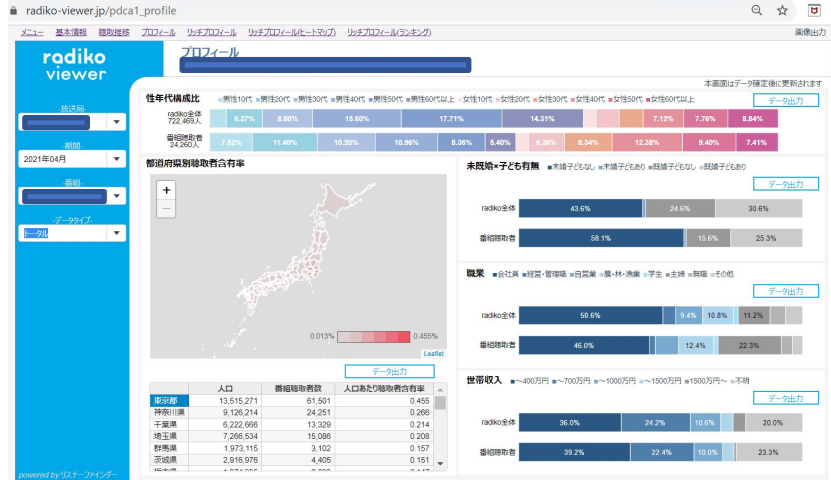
radiko-viewer.jp/pdca1_profile

メニュー　基本情報　聴取推移　プロフィール　リッチプロフィール　リッチプロフィール(ヒートマップ)　リッチプロフィール(ランキング)　画像出力

radiko viewer

プロフィール
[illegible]

本画面はデータ確定後に更新されます

-放送局-
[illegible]

-期間-
2021年04月

-番組-
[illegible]

-データタイプ-
トータル

powered by リスナーファインダー

性年代構成比
男性10代　男性20代　男性30代　男性40代　男性50代　男性60代以上　女性10代　女性20代　女性30代　女性40代　女性50代　女性60代以上
データ出力

| | | | | | | | | | | | | |
|---|---|---|---|---|---|---|---|---|---|---|---|---|
| radiko全体 722,469人 | 6.37% | 8.80% | 15.60% | 17.71% | 14.31% | | 6.36% | | 7.12% | 7.76% | 8.84% |
| 番組聴取者 24,260人 | 7.52% | 11.40% | 10.20% | 10.96% | 8.36% | 5.40% | 6.36% | 8.34% | 12.38% | 9.40% | 7.41% |

都道府県別聴取者含有率
+
−
0.013%　0.455%
Leaflet
データ出力

| | 人口 | 番組聴取者数 | 人口あたり聴取者含有率 |
|---|---|---|---|
| 東京都 | 13,515,271 | 61,501 | 0.455 |
| 神奈川県 | 9,126,214 | 24,251 | 0.266 |
| 千葉県 | 6,222,666 | 13,329 | 0.214 |
| 埼玉県 | 7,266,534 | 15,086 | 0.208 |
| 群馬県 | 1,973,115 | 3,102 | 0.157 |
| 茨城県 | 2,916,976 | 4,405 | 0.151 |

未既婚×子ども有無　未婚子どもなし　未婚子どもあり　既婚子どもなし　既婚子どもあり
データ出力
radiko全体　43.6%　24.6%　30.6%
番組聴取者　58.1%　15.6%　25.3%

職業　会社員　経営・管理職　自営業　農・林・漁業　学生　主婦　無職　その他
データ出力
radiko全体　50.6%　9.4%　10.8%　11.2%
番組聴取者　46.0%　12.4%　22.3%

世帯収入　～400万円　～700万円　～1000万円　～1500万円　1500万円～　不明
データ出力
radiko全体　36.0%　24.2%　10.6%　20.0%
番組聴取者　39.2%　22.4%　10.0%　23.3%